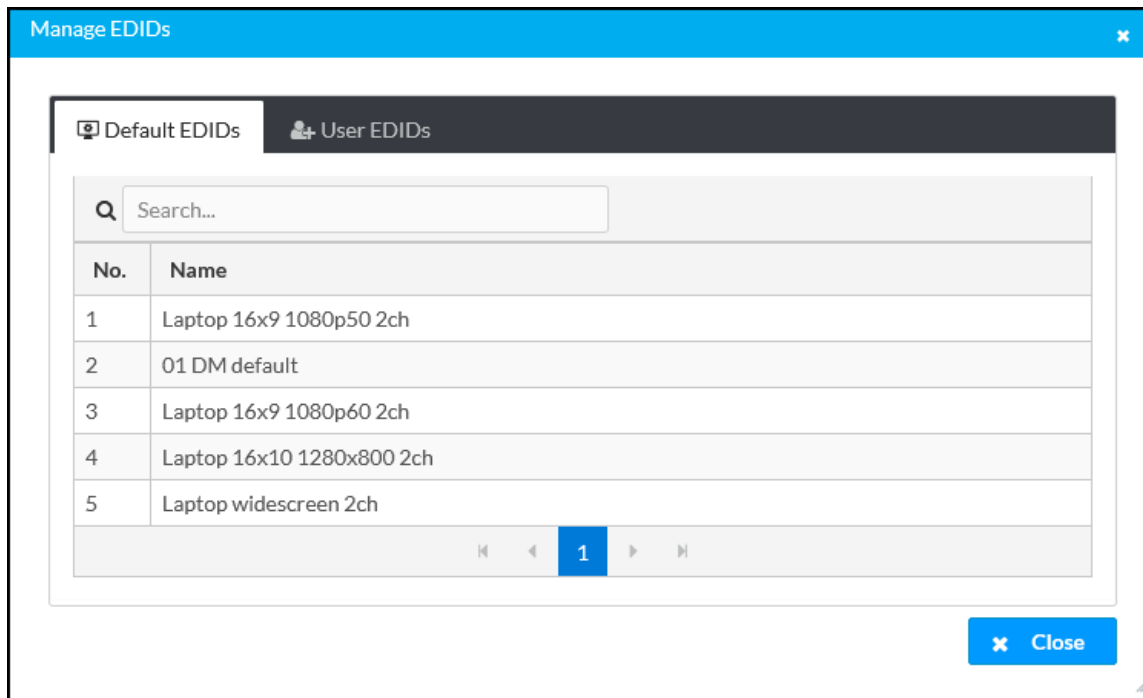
Manage EDIDs

Default EDIDs
User EDIDs

Search...

| No. | Name |
|---|---|
| 1 | Laptop 16x9 1080p50 2ch |
| 2 | 01 DM default |
| 3 | Laptop 16x9 1080p60 2ch |
| 4 | Laptop 16x10 1280x800 2ch |
| 5 | Laptop widescreen 2ch |

1

Close